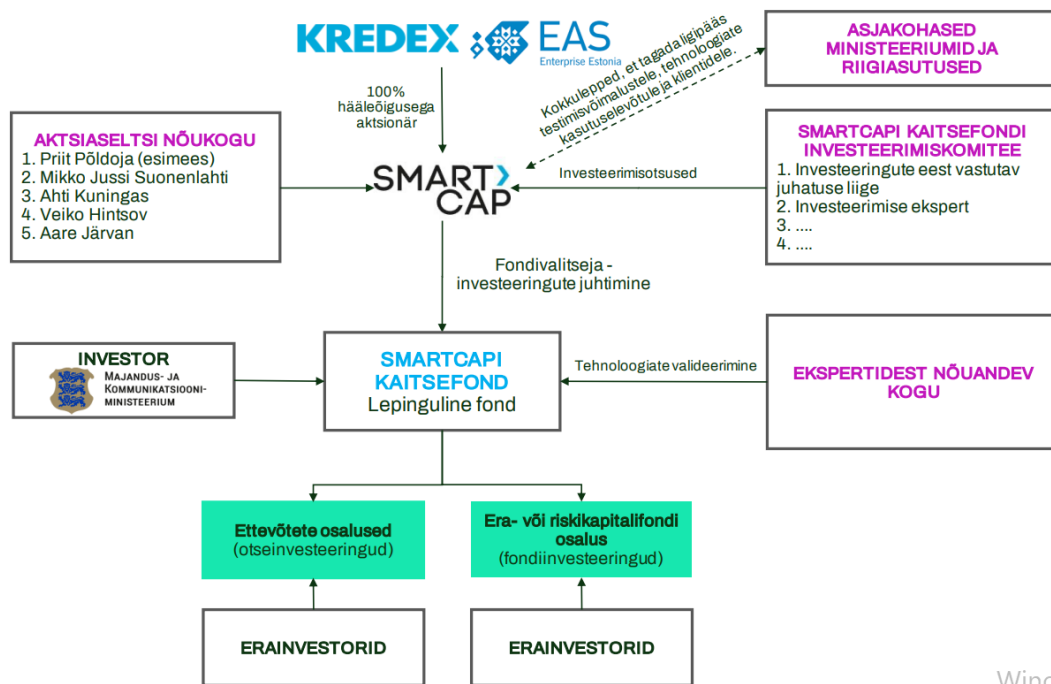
KREDEX EAS Enterprise Estonia

100% hääleõigusega aktsionär

Kokkulepped, et tagada ligipääs testimisvõimalustele, tehnoloogiate kasutuselevõtule ja klientidele.

ASJAKOHASED MINISTEERIUMID JA RIIGIASUTUSED

AKTSIASELTSI NÕUKOGU
1. Priit Põldoja (esimees)
2. Mikko Jussi Suonenlahti
3. Ahti Kuningas
4. Veiko Hintsov
5. Aare Järvan

SMART CAP

Investeerimisotsused

SMARTCAPI KAITSEFONDI INVESTEERIMISKOMITEE
1. Investeeringute eest vastutav juhatuse liige
2. Investeerimise ekspert
3. ....
4. ....

Fondivalitseja - investeeringute juhtimine

INVESTOR
MAJANDUS- JA KOMMUNIKATSIOONI-MINISTEERIUM

SMARTCAPI KAITSEFOND
Lepinguline fond

Tehnoloogiate valideerimine

EKSPERTIDEST NÕUANDEV KOGU

Ettevõtete osalused
(otseinvesteeringud)

Era- või riskikapitalifondi osalus
(fondiinvesteeringud)

ERAINVESTORID

ERAINVESTORID

Wind